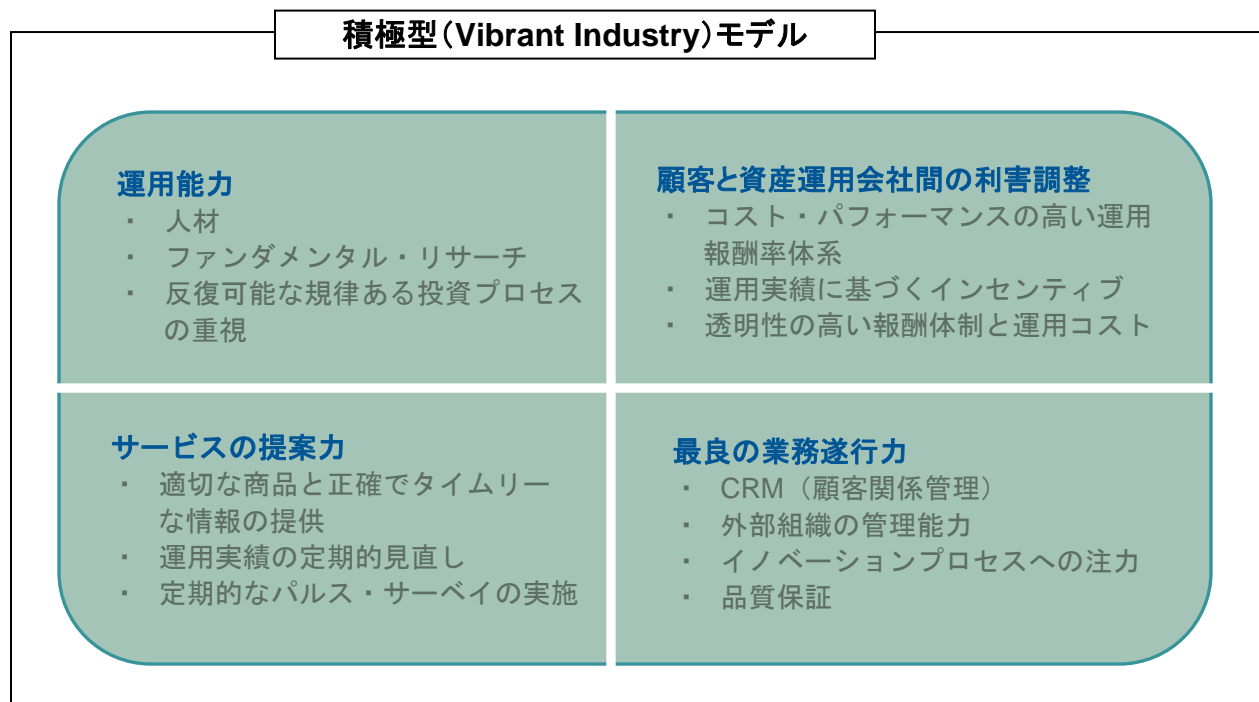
積極型（Vibrant Industry）モデル

運用能力
・ 人材
・ ファンダメンタル・リサーチ
・ 反復可能な規律ある投資プロセスの重視

顧客と資産運用会社間の利害調整
・ コスト・パフォーマンスの高い運用報酬率体系
・ 運用実績に基づくインセンティブ
・ 透明性の高い報酬体制と運用コスト

サービスの提案力
・ 適切な商品と正確でタイムリーな情報の提供
・ 運用実績の定期的見直し
・ 定期的なパルス・サーベイの実施

最良の業務遂行力
・ CRM（顧客関係管理）
・ 外部組織の管理能力
・ イノベーションプロセスへの注力
・ 品質保証